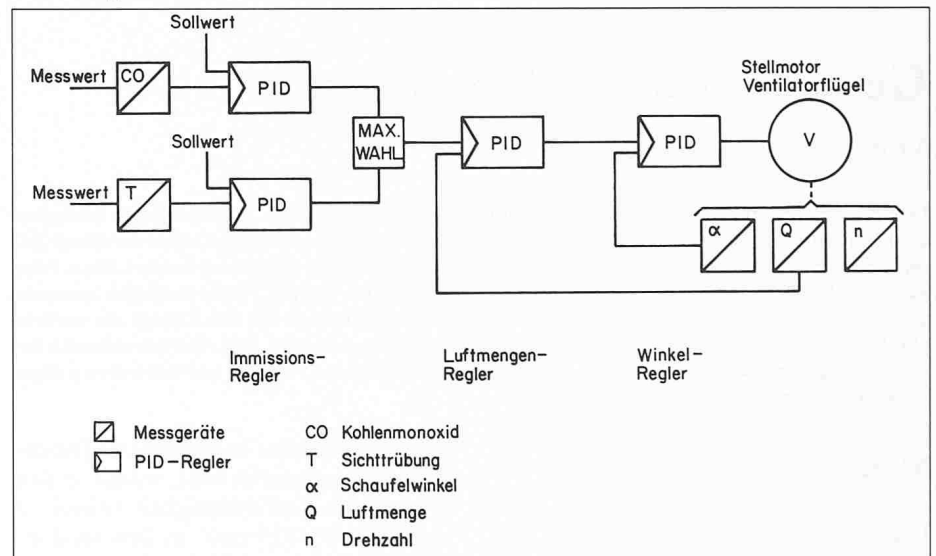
Sollwert

Messwert CO

PID

Sollwert

Messwert T

PID

MAX. WAHL

PID

PID

Stellmotor Ventilatorflügel

V

α

Q

n

Immissions-Regler

Luftmengen-Regler

Winkel-Regler

Messgeräte

PID-Regler

CO Kohlenmonoxid

T Sichttrübung

α Schaufelwinkel

Q Luftmenge

n Drehzahl